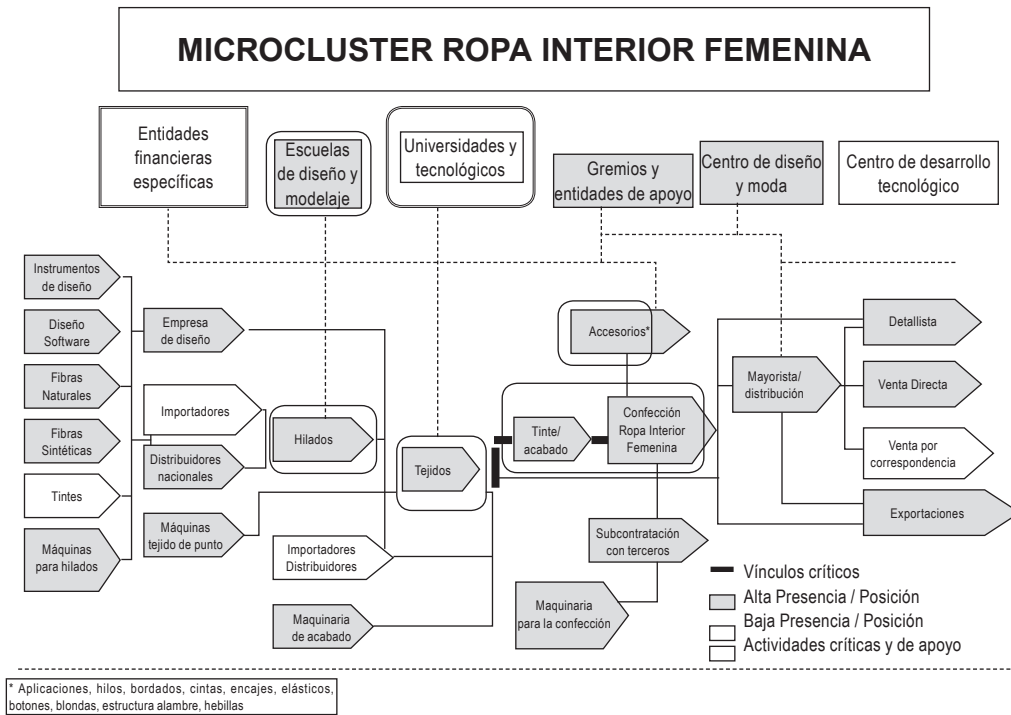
MICROCLUSTER ROPA INTERIOR FEMENINA

Entidades financieras específicas

Escuelas de diseño y modelaje

Universidades y tecnológicos

Gremios y entidades de apoyo

Centro de diseño y moda

Centro de desarrollo tecnológico

Instrumentos de diseño

Diseño Software

Fibras Naturales

Fibras Sintéticas

Tintes

Máquinas para hilados

Empresa de diseño

Importadores

Distribuidores nacionales

Hilados

Máquinas tejido de punto

Importadores Distribuidores

Maquinaria de acabado

Tejidos

Accesorios*

Tinte/ acabado

Confección Ropa Interior Femenina

Subcontratación con terceros

Maquinaria para la confección

Mayorista/ distribución

Detallista

Venta Directa

Venta por correspondencia

Exportaciones

Vínculos críticos
Alta Presencia / Posición
Baja Presencia / Posición
Actividades críticas y de apoyo

* Aplicaciones, hilos, bordados, cintas, encajes, elásticos, botones, blondas, estructura alambre, hebillas